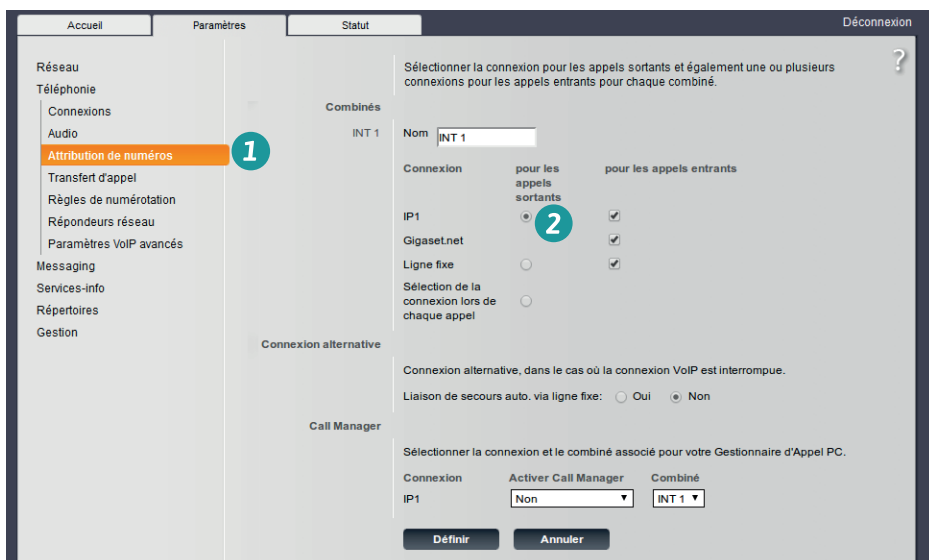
Accueil | Paramètres | Statut

Déconnexion

Réseau
Téléphonie
Connexions
Audio
Attribution de numéros
Transfert d'appel
Règles de numérotation
Répondeurs réseau
Paramètres VoIP avancés
Messaging
Services-info
Répertoires
Gestion

1

?

Sélectionner la connexion pour les appels sortants et également une ou plusieurs connexions pour les appels entrants pour chaque combiné.

Combinés

INT 1

Nom INT 1

| Connexion | pour les appels sortants | pour les appels entrants |
|---|---|---|
| IP1 | ◉ | ☑ |
| Gigaset.net | | ☑ |
| Ligne fixe | ○ | ☑ |
| Sélection de la connexion lors de chaque appel | ○ | |

2

Connexion alternative

Connexion alternative, dans le cas où la connexion VoIP est interrompue.

Liaison de secours auto. via ligne fixe: ○ Oui ◉ Non

Call Manager

Sélectionner la connexion et le combiné associé pour votre Gestionnaire d'Appel PC.

| Connexion | Activer Call Manager | Combiné |
|---|---|---|
| IP1 | Non | INT 1 |

Définir Annuler